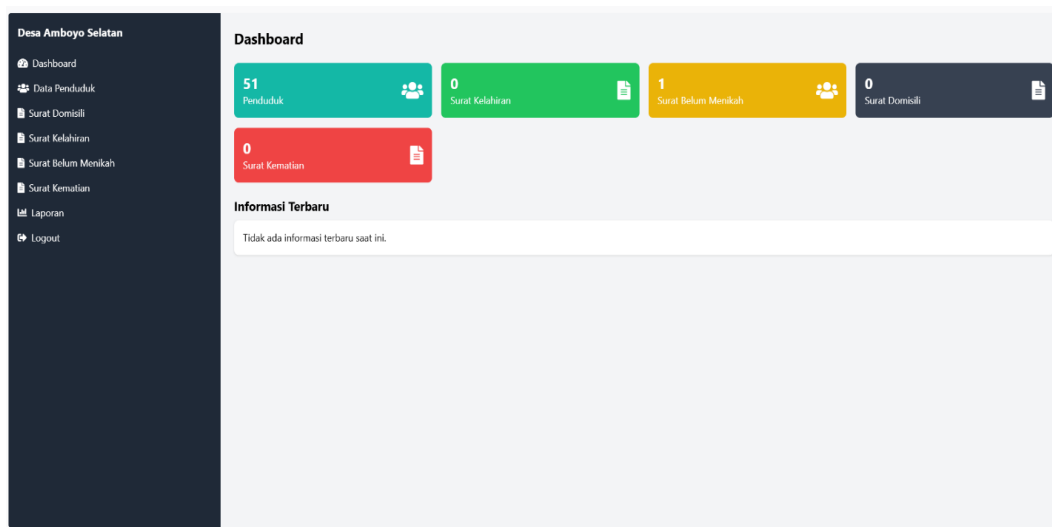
Desa Amboyo Selatan

Dashboard
Data Penduduk
Surat Domisili
Surat Kelahiran
Surat Belum Menikah
Surat Kematian
Laporan
Logout

Dashboard

51
Penduduk

0
Surat Kelahiran

1
Surat Belum Menikah

0
Surat Domisili

0
Surat Kematian

Informasi Terbaru

Tidak ada informasi terbaru saat ini.